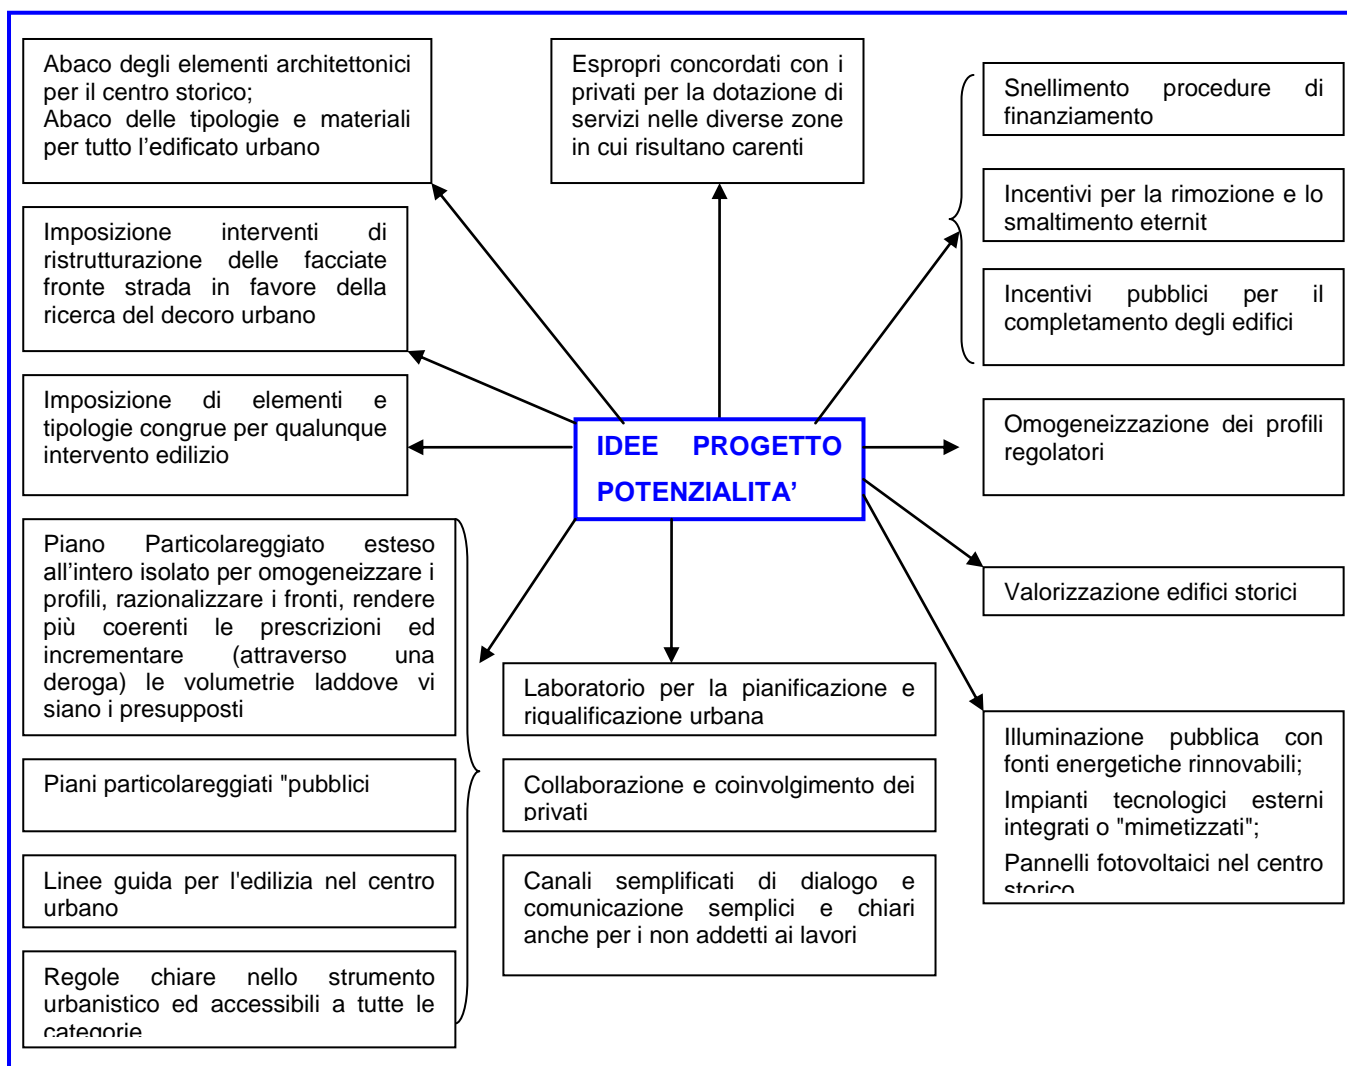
IDEE PROGETTO POTENZIALITA'

Abaco degli elementi architettonici per il centro storico;
Abaco delle tipologie e materiali per tutto l'edificato urbano

Espropri concordati con i privati per la dotazione di servizi nelle diverse zone in cui risultano carenti

Snellimento procedure di finanziamento

Incentivi per la rimozione e lo smaltimento eternit

Incentivi pubblici per il completamento degli edifici

Imposizione interventi di ristrutturazione delle facciate fronte strada in favore della ricerca del decoro urbano

Imposizione di elementi e tipologie congrue per qualunque intervento edilizio

Omogeneizzazione dei profili regolatori

Piano Particolareggiato esteso all'intero isolato per omogeneizzare i profili, razionalizzare i fronti, rendere più coerenti le prescrizioni ed incrementare (attraverso una deroga) le volumetrie laddove vi siano i presupposti

Valorizzazione edifici storici

Laboratorio per la pianificazione e riqualificazione urbana

Illuminazione pubblica con fonti energetiche rinnovabili;
Impianti tecnologici esterni integrati o "mimetizzati";
Pannelli fotovoltaici nel centro storico

Piani particolareggiati "pubblici

Collaborazione e coinvolgimento dei privati

Linee guida per l'edilizia nel centro urbano

Canali semplificati di dialogo e comunicazione semplici e chiari anche per i non addetti ai lavori

Regole chiare nello strumento urbanistico ed accessibili a tutte le categorie